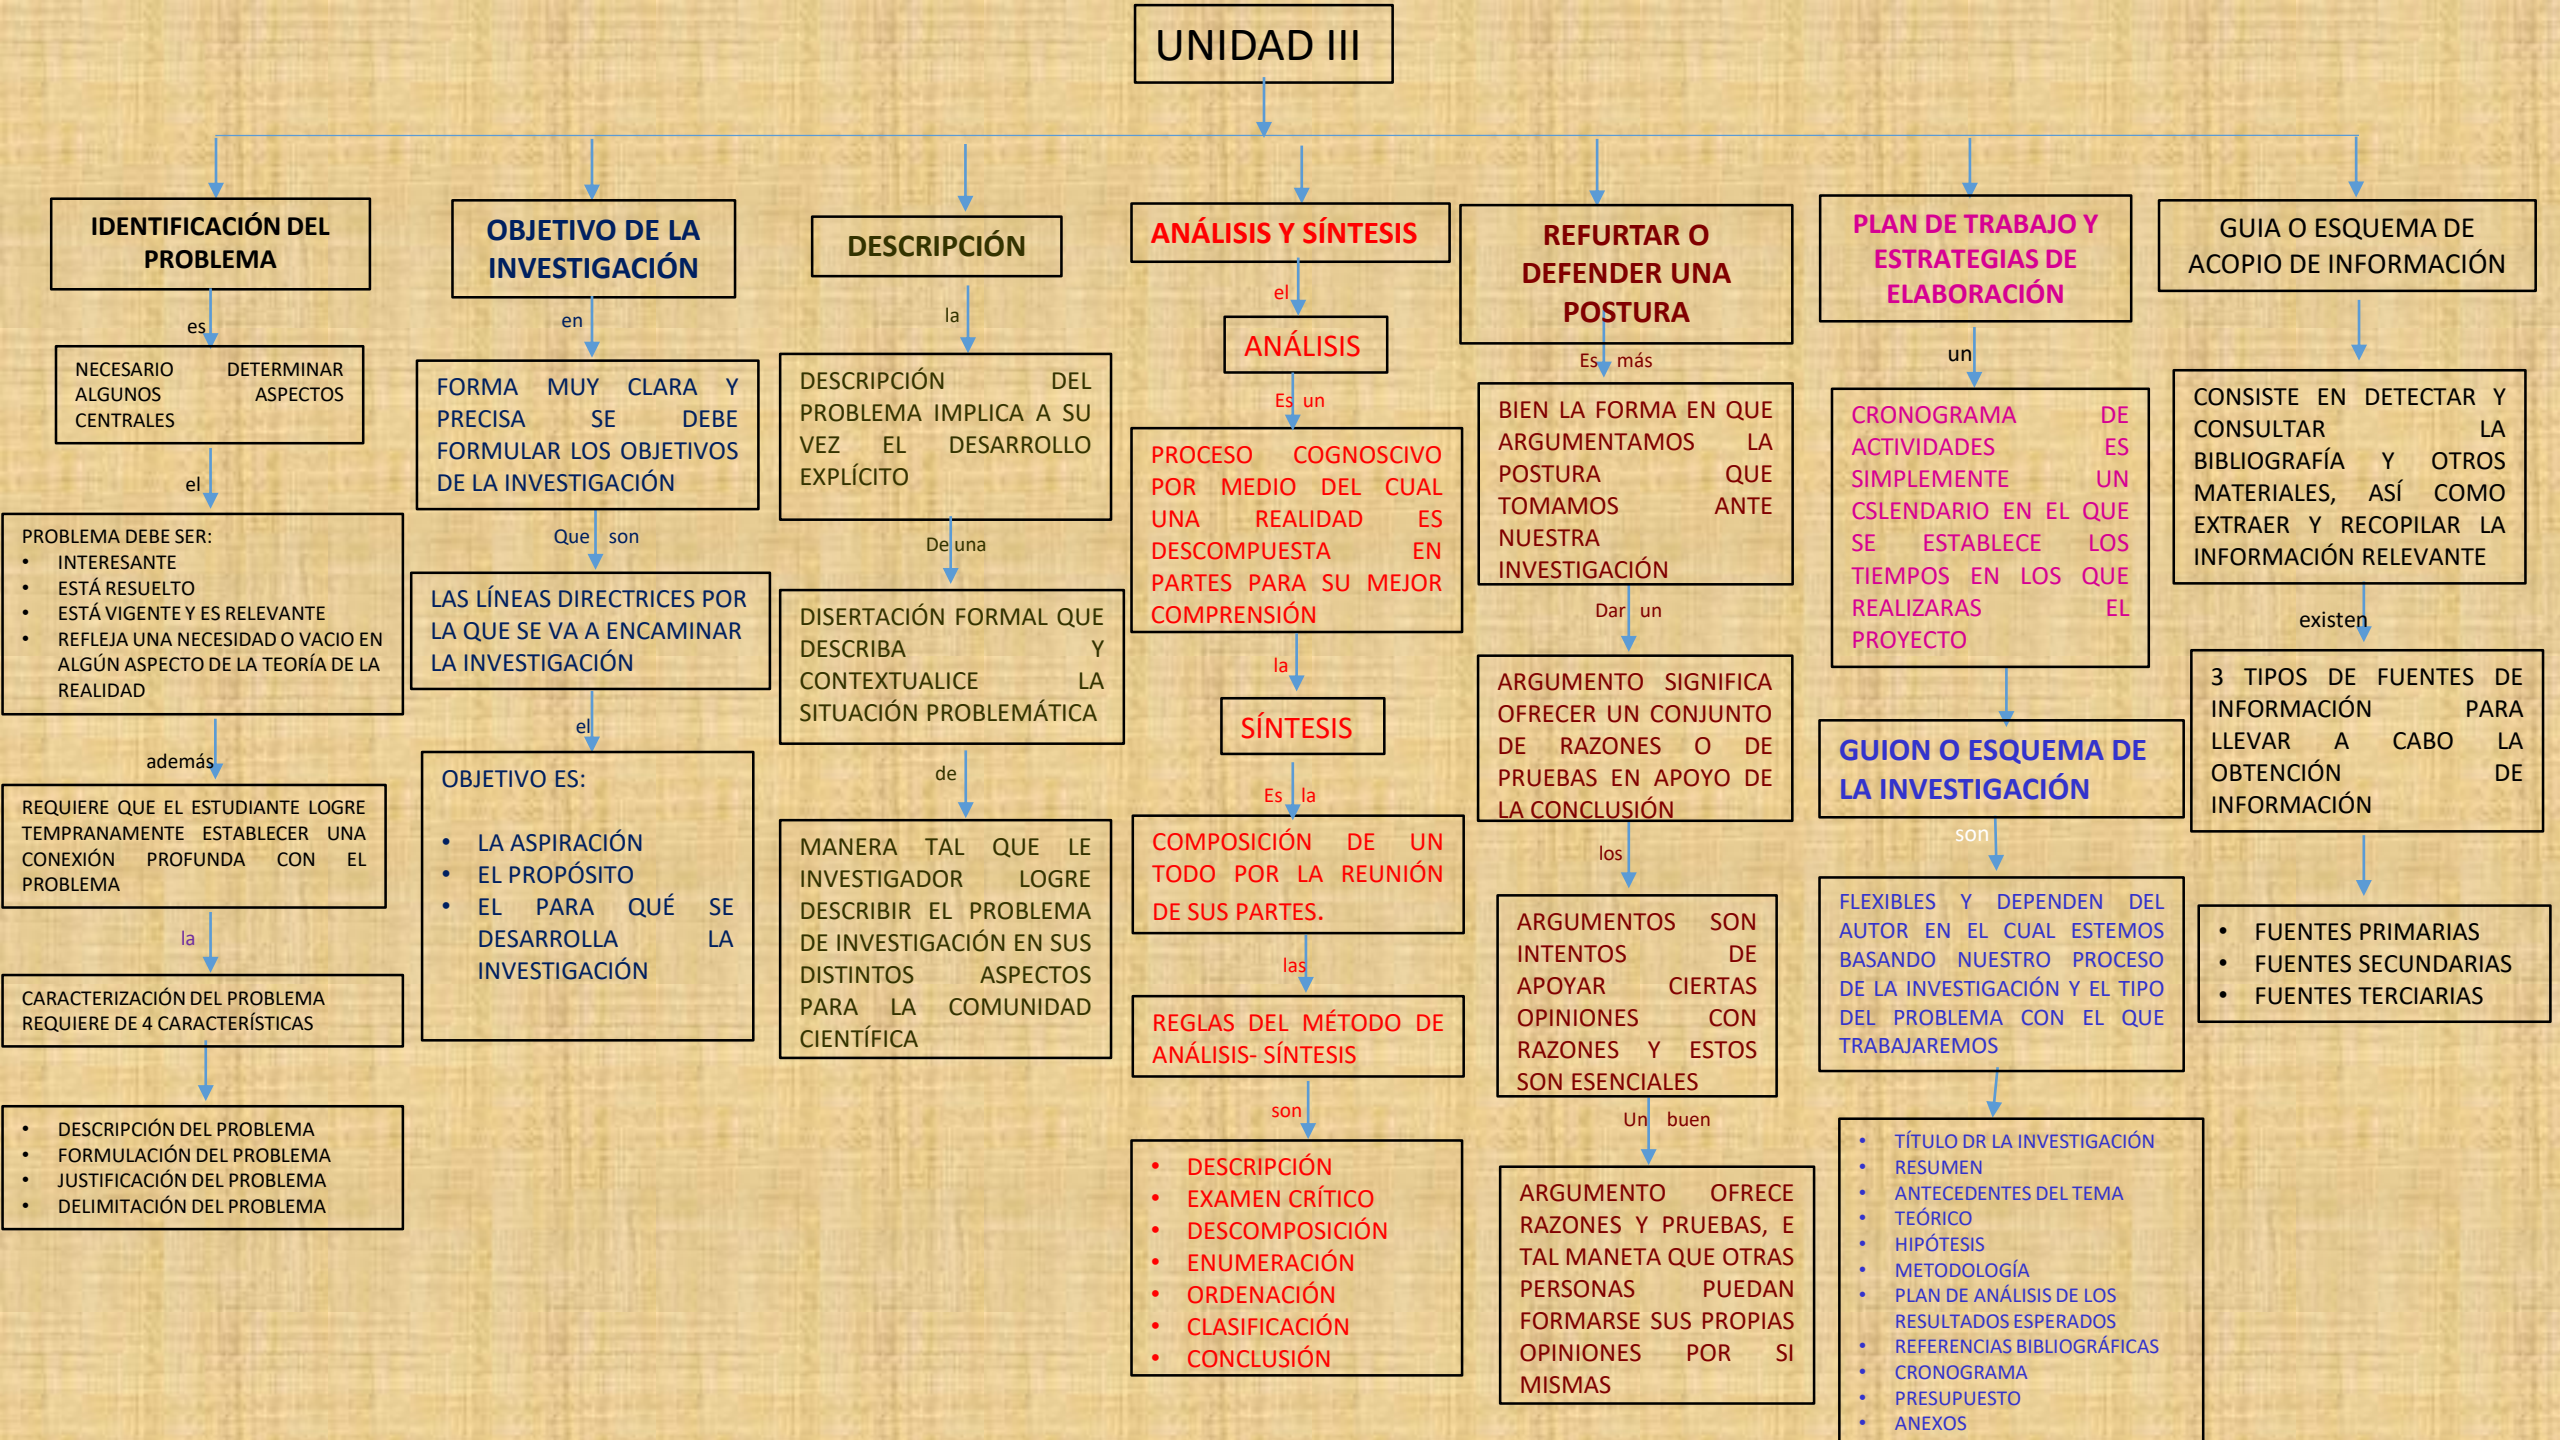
UNIDAD III

IDENTIFICACIÓN DEL PROBLEMA

es

NECESARIO DETERMINAR ALGUNOS ASPECTOS CENTRALES

el

PROBLEMA DEBE SER:
• INTERESANTE
• ESTÁ RESUELTO
• ESTÁ VIGENTE Y ES RELEVANTE
• REFLEJA UNA NECESIDAD O VACIO EN ALGÚN ASPECTO DE LA TEORÍA DE LA REALIDAD

además

REQUIERE QUE EL ESTUDIANTE LOGRE TEMPRANAMENTE ESTABLECER UNA CONEXIÓN PROFUNDA CON EL PROBLEMA

la

CARACTERIZACIÓN DEL PROBLEMA REQUIERE DE 4 CARACTERÍSTICAS

• DESCRIPCIÓN DEL PROBLEMA
• FORMULACIÓN DEL PROBLEMA
• JUSTIFICACIÓN DEL PROBLEMA
• DELIMITACIÓN DEL PROBLEMA

OBJETIVO DE LA INVESTIGACIÓN

en

FORMA MUY CLARA Y PRECISA SE DEBE FORMULAR LOS OBJETIVOS DE LA INVESTIGACIÓN

Que son

LAS LÍNEAS DIRECTRICES POR LA QUE SE VA A ENCAMINAR LA INVESTIGACIÓN

el

OBJETIVO ES:
• LA ASPIRACIÓN
• EL PROPÓSITO
• EL PARA QUÉ SE DESARROLLA LA INVESTIGACIÓN

DESCRIPCIÓN

la

DESCRIPCIÓN DEL PROBLEMA IMPLICA A SU VEZ EL DESARROLLO EXPLÍCITO

De una

DISERTACIÓN FORMAL QUE DESCRIBA Y CONTEXTUALICE LA SITUACIÓN PROBLEMÁTICA

de

MANERA TAL QUE LE INVESTIGADOR LOGRE DESCRIBIR EL PROBLEMA DE INVESTIGACIÓN EN SUS DISTINTOS ASPECTOS PARA LA COMUNIDAD CIENTÍFICA

ANÁLISIS Y SÍNTESIS

el

ANÁLISIS

Es un

PROCESO COGNOSCIVO POR MEDIO DEL CUAL UNA REALIDAD ES DESCOMPUESTA EN PARTES PARA SU MEJOR COMPRENSIÓN

la

SÍNTESIS

Es la

COMPOSICIÓN DE UN TODO POR LA REUNIÓN DE SUS PARTES.

las

REGLAS DEL MÉTODO DE ANÁLISIS- SÍNTESIS

son

• DESCRIPCIÓN
• EXAMEN CRÍTICO
• DESCOMPOSICIÓN
• ENUMERACIÓN
• ORDENACIÓN
• CLASIFICACIÓN
• CONCLUSIÓN

REFURTAR O DEFENDER UNA POSTURA

Es más

BIEN LA FORMA EN QUE ARGUMENTAMOS LA POSTURA QUE TOMAMOS ANTE NUESTRA INVESTIGACIÓN

Dar un

ARGUMENTO SIGNIFICA OFRECER UN CONJUNTO DE RAZONES O DE PRUEBAS EN APOYO DE LA CONCLUSIÓN

los

ARGUMENTOS SON INTENTOS DE APOYAR CIERTAS OPINIONES CON RAZONES Y ESTOS SON ESENCIALES

Un buen

ARGUMENTO OFRECE RAZONES Y PRUEBAS, E TAL MANETA QUE OTRAS PERSONAS PUEDAN FORMARSE SUS PROPIAS OPINIONES POR SI MISMAS

PLAN DE TRABAJO Y ESTRATEGIAS DE ELABORACIÓN

un

CRONOGRAMA DE ACTIVIDADES ES SIMPLEMENTE UN CSLENDARIO EN EL QUE SE ESTABLECE LOS TIEMPOS EN LOS QUE REALIZARAS EL PROYECTO

GUION O ESQUEMA DE LA INVESTIGACIÓN

son

FLEXIBLES Y DEPENDEN DEL AUTOR EN EL CUAL ESTEMOS BASANDO NUESTRO PROCESO DE LA INVESTIGACIÓN Y EL TIPO DEL PROBLEMA CON EL QUE TRABAJAREMOS

• TÍTULO DR LA INVESTIGACIÓN
• RESUMEN
• ANTECEDENTES DEL TEMA
• TEÓRICO
• HIPÓTESIS
• METODOLOGÍA
• PLAN DE ANÁLISIS DE LOS RESULTADOS ESPERADOS
• REFERENCIAS BIBLIOGRÁFICAS
• CRONOGRAMA
• PRESUPUESTO
• ANEXOS

GUIA O ESQUEMA DE ACOPIO DE INFORMACIÓN

CONSISTE EN DETECTAR Y CONSULTAR LA BIBLIOGRAFÍA Y OTROS MATERIALES, ASÍ COMO EXTRAER Y RECOPILAR LA INFORMACIÓN RELEVANTE

existen

3 TIPOS DE FUENTES DE INFORMACIÓN PARA LLEVAR A CABO LA OBTENCIÓN DE INFORMACIÓN

• FUENTES PRIMARIAS
• FUENTES SECUNDARIAS
• FUENTES TERCIARIAS